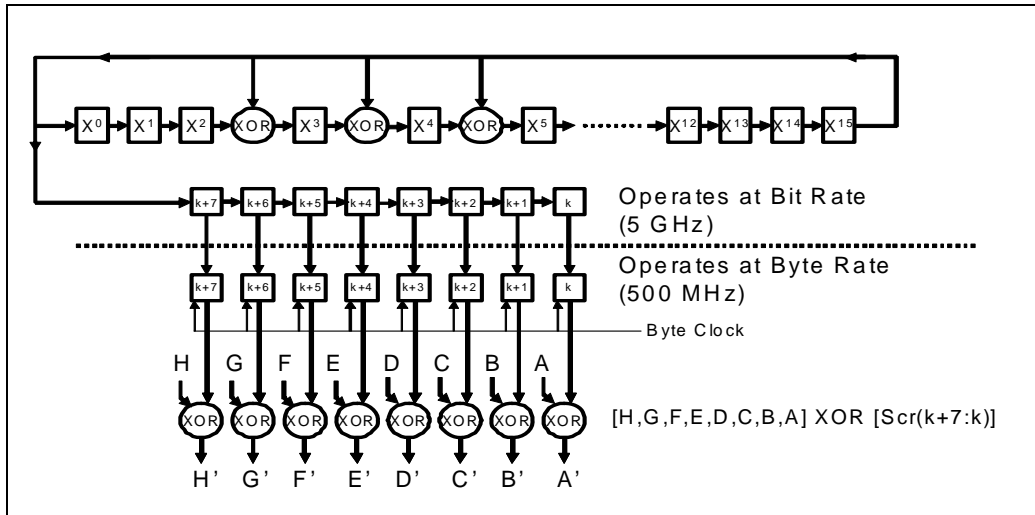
$X^0$ $X^1$ $X^2$ XOR $X^3$ XOR $X^4$ XOR $X^5$ ....... $X^{12}$ $X^{13}$ $X^{14}$ $X^{15}$

k+7 k+6 k+5 k+4 k+3 k+2 k+1 k

Operates at Bit Rate (5 GHz)

Operates at Byte Rate (500 MHz)

k+7 k+6 k+5 k+4 k+3 k+2 k+1 k

Byte Clock

H G F E D C B A

XOR XOR XOR XOR XOR XOR XOR XOR

[H,G,F,E,D,C,B,A] XOR [Scr(k+7:k)]

H' G' F' E' D' C' B' A'